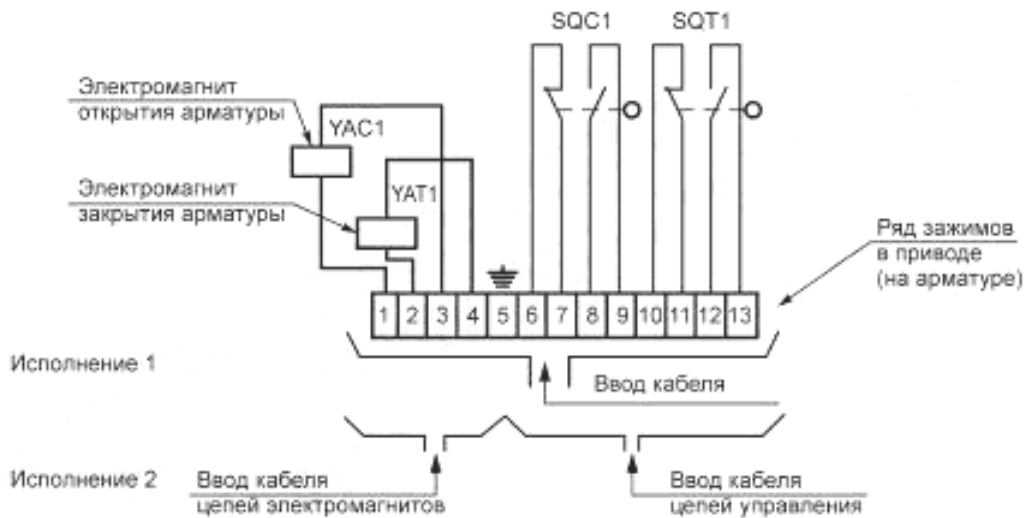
SQC1 SQT1

Электромагнит открытия арматуры

YAC1

Электромагнит закрытия арматуры

YAT1

Ряд зажимов в приводе (на арматуре)

1 2 3 4 5 6 7 8 9 10 11 12 13

Исполнение 1

Ввод кабеля

Исполнение 2

Ввод кабеля цепей электромагнитов

Ввод кабеля цепей управления